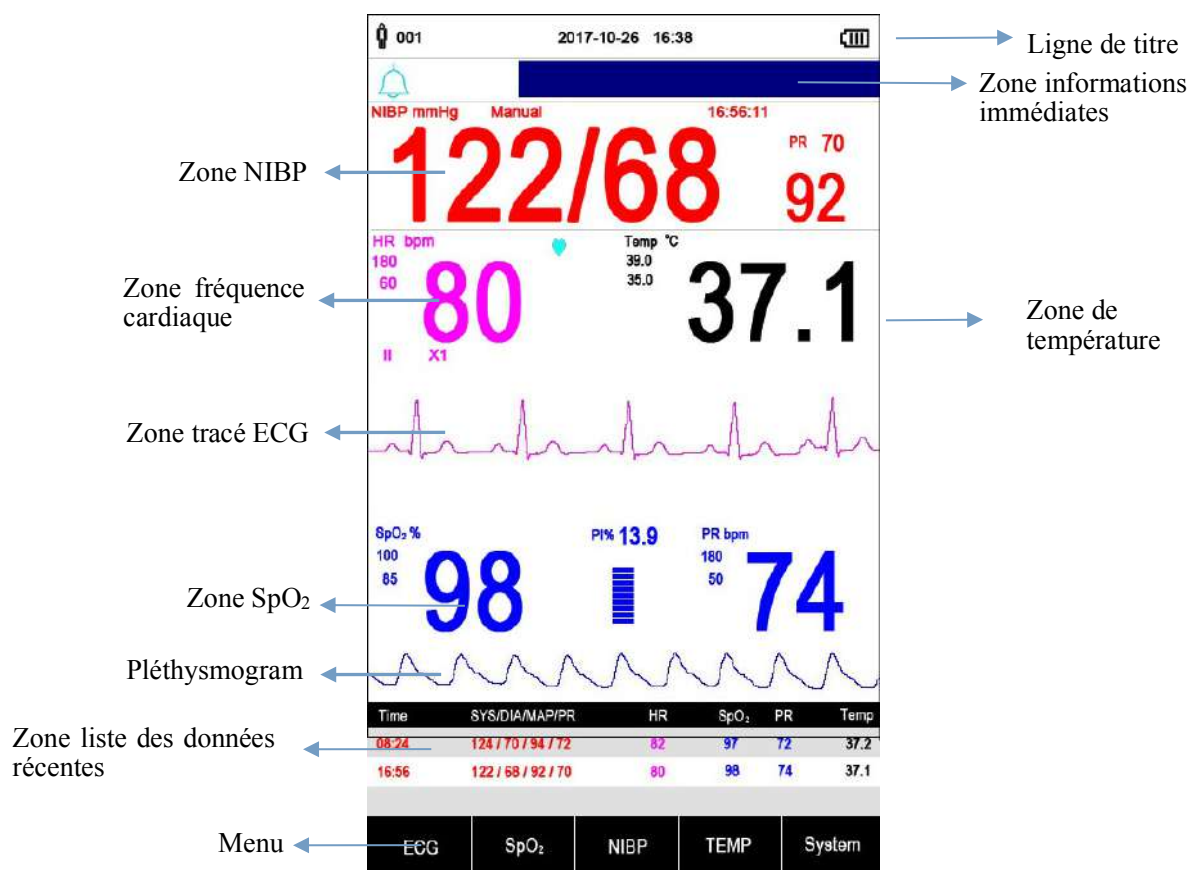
001 2017-10-26 16:38

Ligne de titre

Zone informations immédiates

NIBP mmHg Manual 16:56:11

Zone NIBP

122/68

PR 70

92

HR bpm
180
60

Temp °C
39.0
35.0

Zone fréquence cardiaque

80

37.1

Zone de température

II X1

Zone tracé ECG

$SpO_2$ %
100
85

PI% 13.9

PR bpm
180
50

Zone $SpO_2$

98

74

Pléthysmogram

| Time | SYS/DIA/MAP/PR | HR | $SpO_2$ | PR | Temp |
|---|---|---|---|---|---|
| 08:24 | 124 / 70 / 94 / 72 | 82 | 97 | 72 | 37.2 |
| 16:56 | 122 / 68 / 92 / 70 | 80 | 98 | 74 | 37.1 |

Zone liste des données récentes

Menu

ECG $SpO_2$ NIBP TEMP System